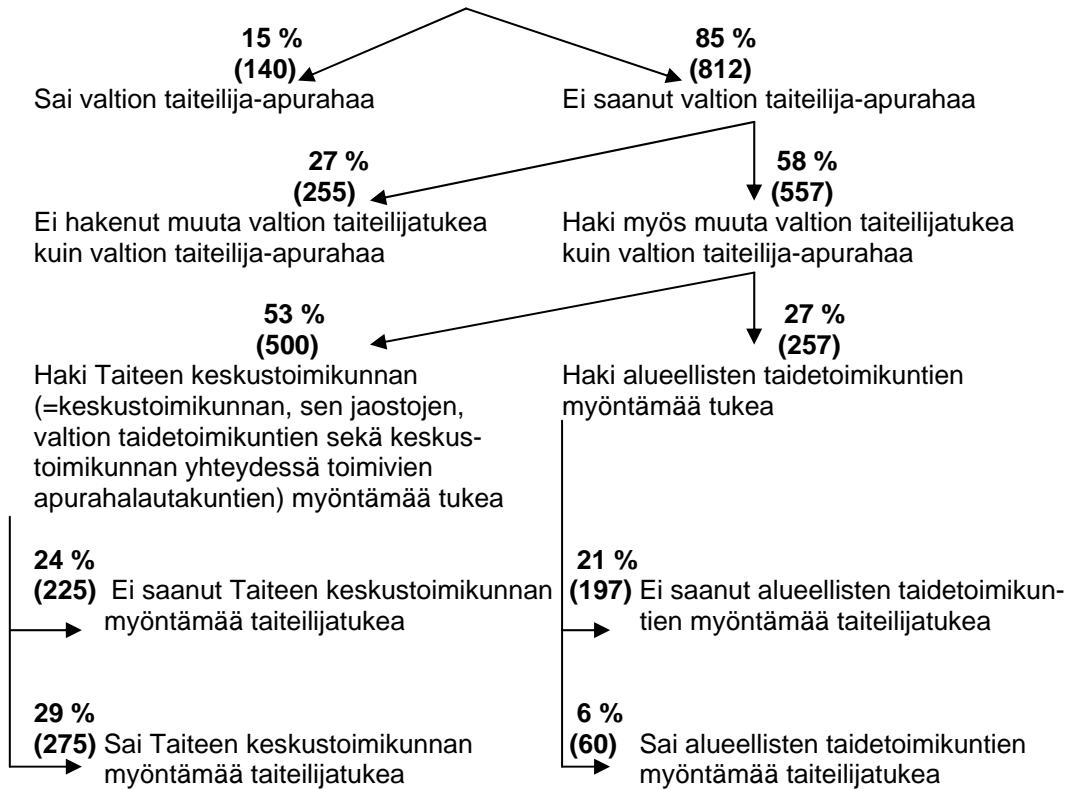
15 %
(140)
Sai valtion taiteilija-apurahaa

85 %
(812)
Ei saanut valtion taiteilija-apurahaa

27 %
(255)
Ei hakenut muuta valtion taiteilijatukea kuin valtion taiteilija-apurahaa

58 %
(557)
Haki myös muuta valtion taiteilijatukea kuin valtion taiteilija-apurahaa

53 %
(500)
Haki Taiteen keskustoimikunnan (=keskustoimikunnan, sen jaostojen, valtion taidetoimikuntien sekä keskustoimikunnan yhteydessä toimivien apurahalautakuntien) myöntämää tukea

27 %
(257)
Haki alueellisten taidetoimikuntien myöntämää tukea

24 %
(225) Ei saanut Taiteen keskustoimikunnan myöntämää taiteilijatukea

29 %
(275) Sai Taiteen keskustoimikunnan myöntämää taiteilijatukea

21 %
(197) Ei saanut alueellisten taidetoimikuntien myöntämää taiteilijatukea

6 %
(60) Sai alueellisten taidetoimikuntien myöntämää taiteilijatukea